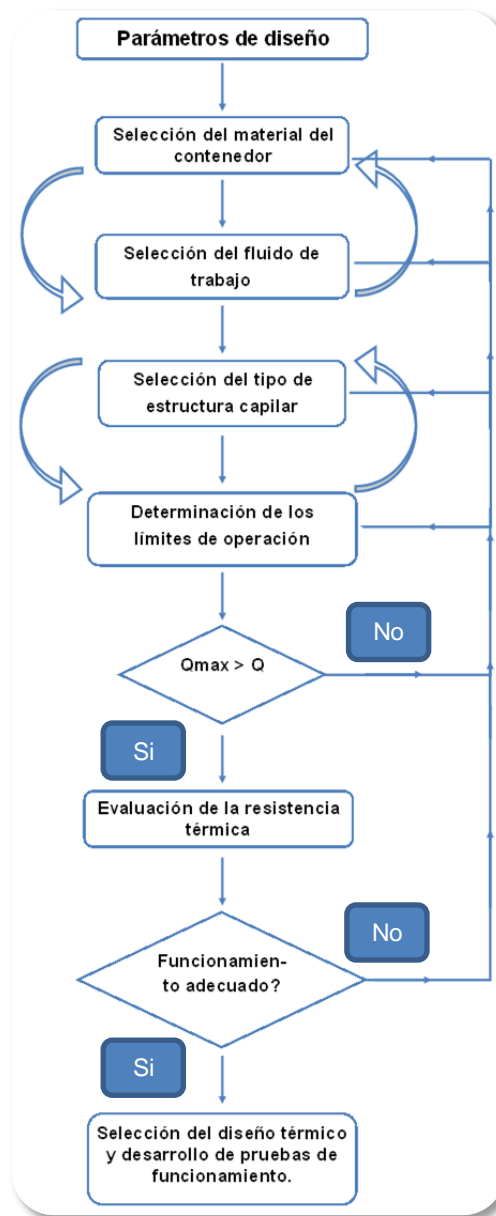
Parámetros de diseño

Selección del material del contenedor

Selección del fluido de trabajo

Selección del tipo de estructura capilar

Determinación de los límites de operación

Qmax > Q

No

Si

Evaluación de la resistencia térmica

Funcionamiento adecuado?

No

Si

Selección del diseño térmico y desarrollo de pruebas de funcionamiento.